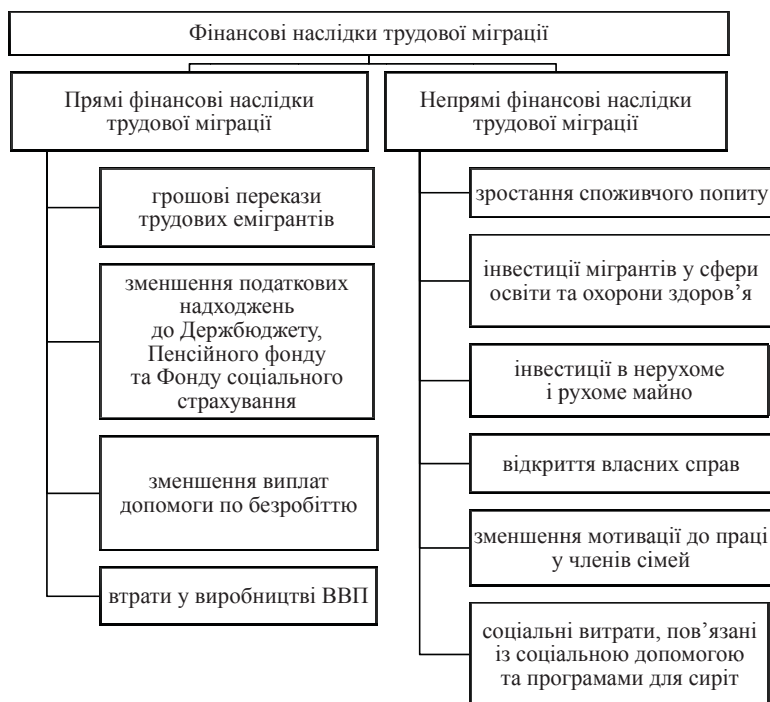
Фінансові наслідки трудової міграції

Прямі фінансові наслідки трудової міграції

грошові перекази трудових емігрантів

зменшення податкових надходжень до Держбюджету, Пенсійного фонду та Фонду соціального страхування

зменшення виплат допомоги по безробіттю

втрати у виробництві ВВП

Непрямі фінансові наслідки трудової міграції

зростання споживчого попиту

інвестиції мігрантів у сфери освіти та охорони здоров'я

інвестиції в нерухоме і рухоме майно

відкриття власних справ

зменшення мотивації до праці у членів сімей

соціальні витрати, пов'язані із соціальною допомогою та програмами для сиріт